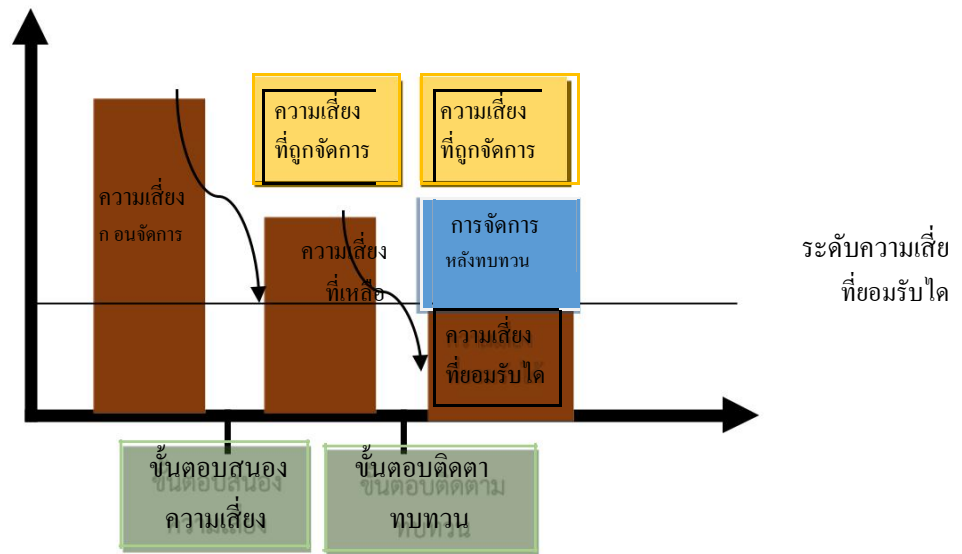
ความเสี่ยง
ก อนจัดการ

ความเสี่ยง
ที่ถูกจัดการ

ความเสี่ยง
ที่ถูกจัดการ

ความเสี่ยง
ที่เหลือ

การจัดการ
หลังทบทวน

ระดับความเสี่ย
ที่ยอมรับได

ความเสี่ยง
ที่ยอมรับได

ขั้นตอบสนอง
ความเสี่ยง

ขั้นตอบติดตา
ทบทวน